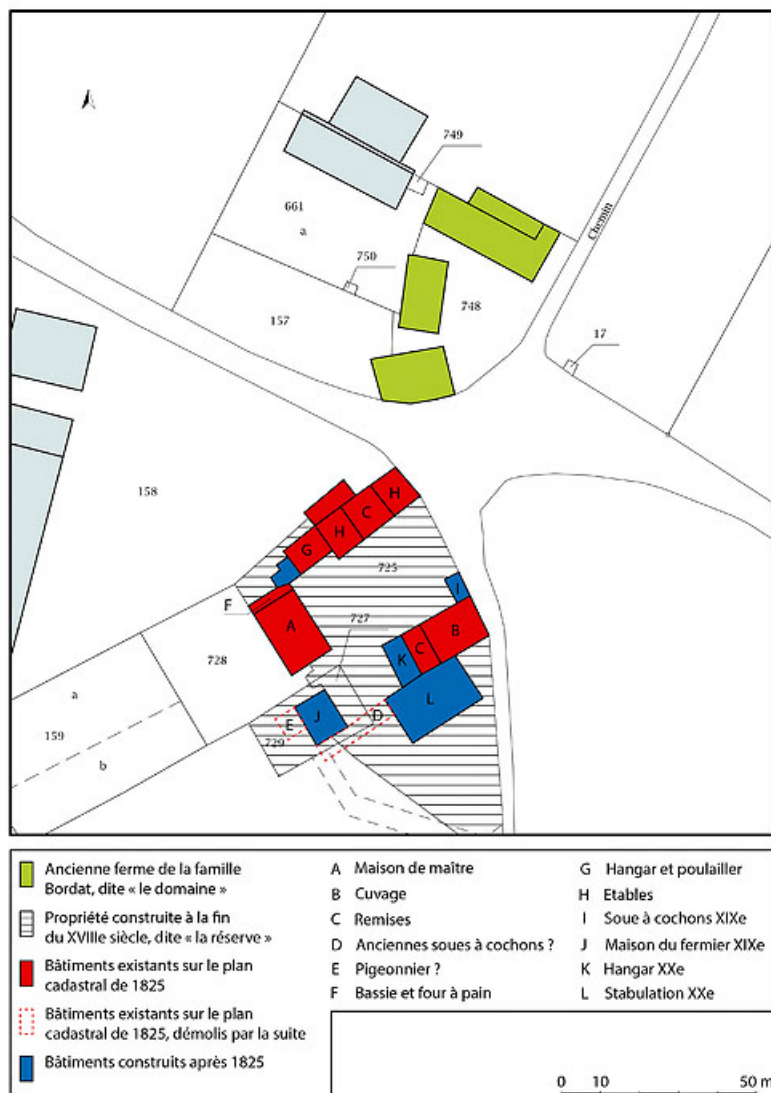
749
661
a
Chemin
750
748
157
17
158
H
C
H
G
725
I
F
A
B
727
K
C
728
L
a
E
J
D
159
729
b

Ancienne ferme de la famille Bordat, dite « le domaine »
Propriété construite à la fin du XVIIIe siècle, dite « la réserve »
Bâtiments existants sur le plan cadastral de 1825
Bâtiments existants sur le plan cadastral de 1825, démolis par la suite
Bâtiments construits après 1825

A Maison de maître
B Cuvage
C Remises
D Anciennes soues à cochons ?
E Pigeonnier ?
F Bassie et four à pain

G Hangar et poulailler
H Etables
I Soue à cochons XIXe
J Maison du fermier XIXe
K Hangar XXe
L Stabulation XXe

0 10 50 m